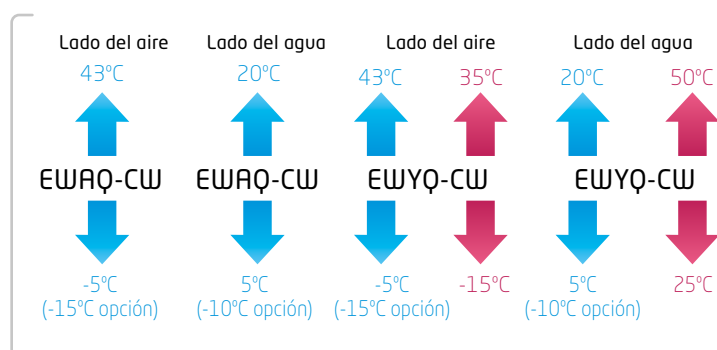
Lado del aire
43ºC
EWAQ-CW
-5ºC
(-15ºC opción)

Lado del agua
20ºC
EWAQ-CW
5ºC
(-10ºC opción)

Lado del aire
43ºC
35ºC
EWYQ-CW
-5ºC
(-15ºC opción)
-15ºC

Lado del agua
20ºC
50ºC
EWYQ-CW
5ºC
(-10ºC opción)
25ºC